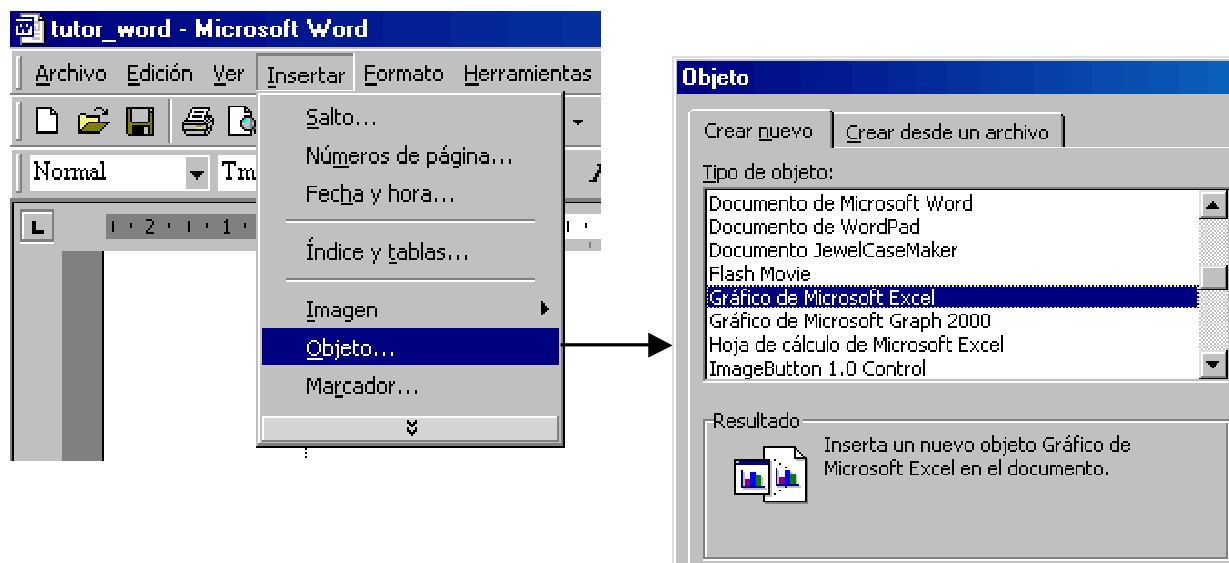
tutor_word - Microsoft Word

Archivo Edición Ver Insertar Formato Herramientas

Normal Tm

Salto...
Números de página...
Fecha y hora...
Índice y tablas...
Imagen
Objeto...
Marcador...

Objeto

Crear nuevo | Crear desde un archivo

Tipo de objeto:
Documento de Microsoft Word
Documento de WordPad
Documento JewelCaseMaker
Flash Movie
Gráfico de Microsoft Excel
Gráfico de Microsoft Graph 2000
Hoja de cálculo de Microsoft Excel
ImageButton 1.0 Control

Resultado
Inserta un nuevo objeto Gráfico de Microsoft Excel en el documento.